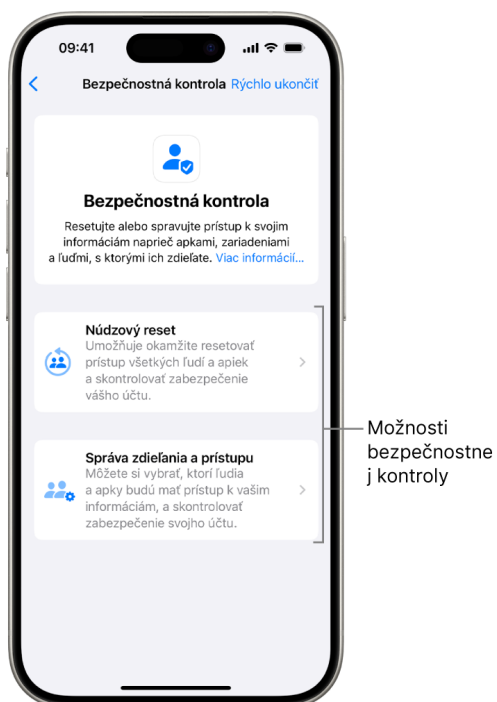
09:41

Bezpečnostná kontrola Rýchlo ukončiť

Bezpečnostná kontrola

Resetujte alebo spravujte prístup k svojim informáciám naprieč apkami, zariadeniami a ľuďmi, s ktorými ich zdieľate. Viac informácií…

Núdzový reset
Umožňuje okamžite resetovať prístup všetkých ľudí a apiek a skontrolovať zabezpečenie vášho účtu.

Správa zdieľania a prístupu
Môžete si vybrať, ktorí ľudia a apky budú mať prístup k vašim informáciám, a skontrolovať zabezpečenie svojho účtu.

Možnosti bezpečnostnej kontroly